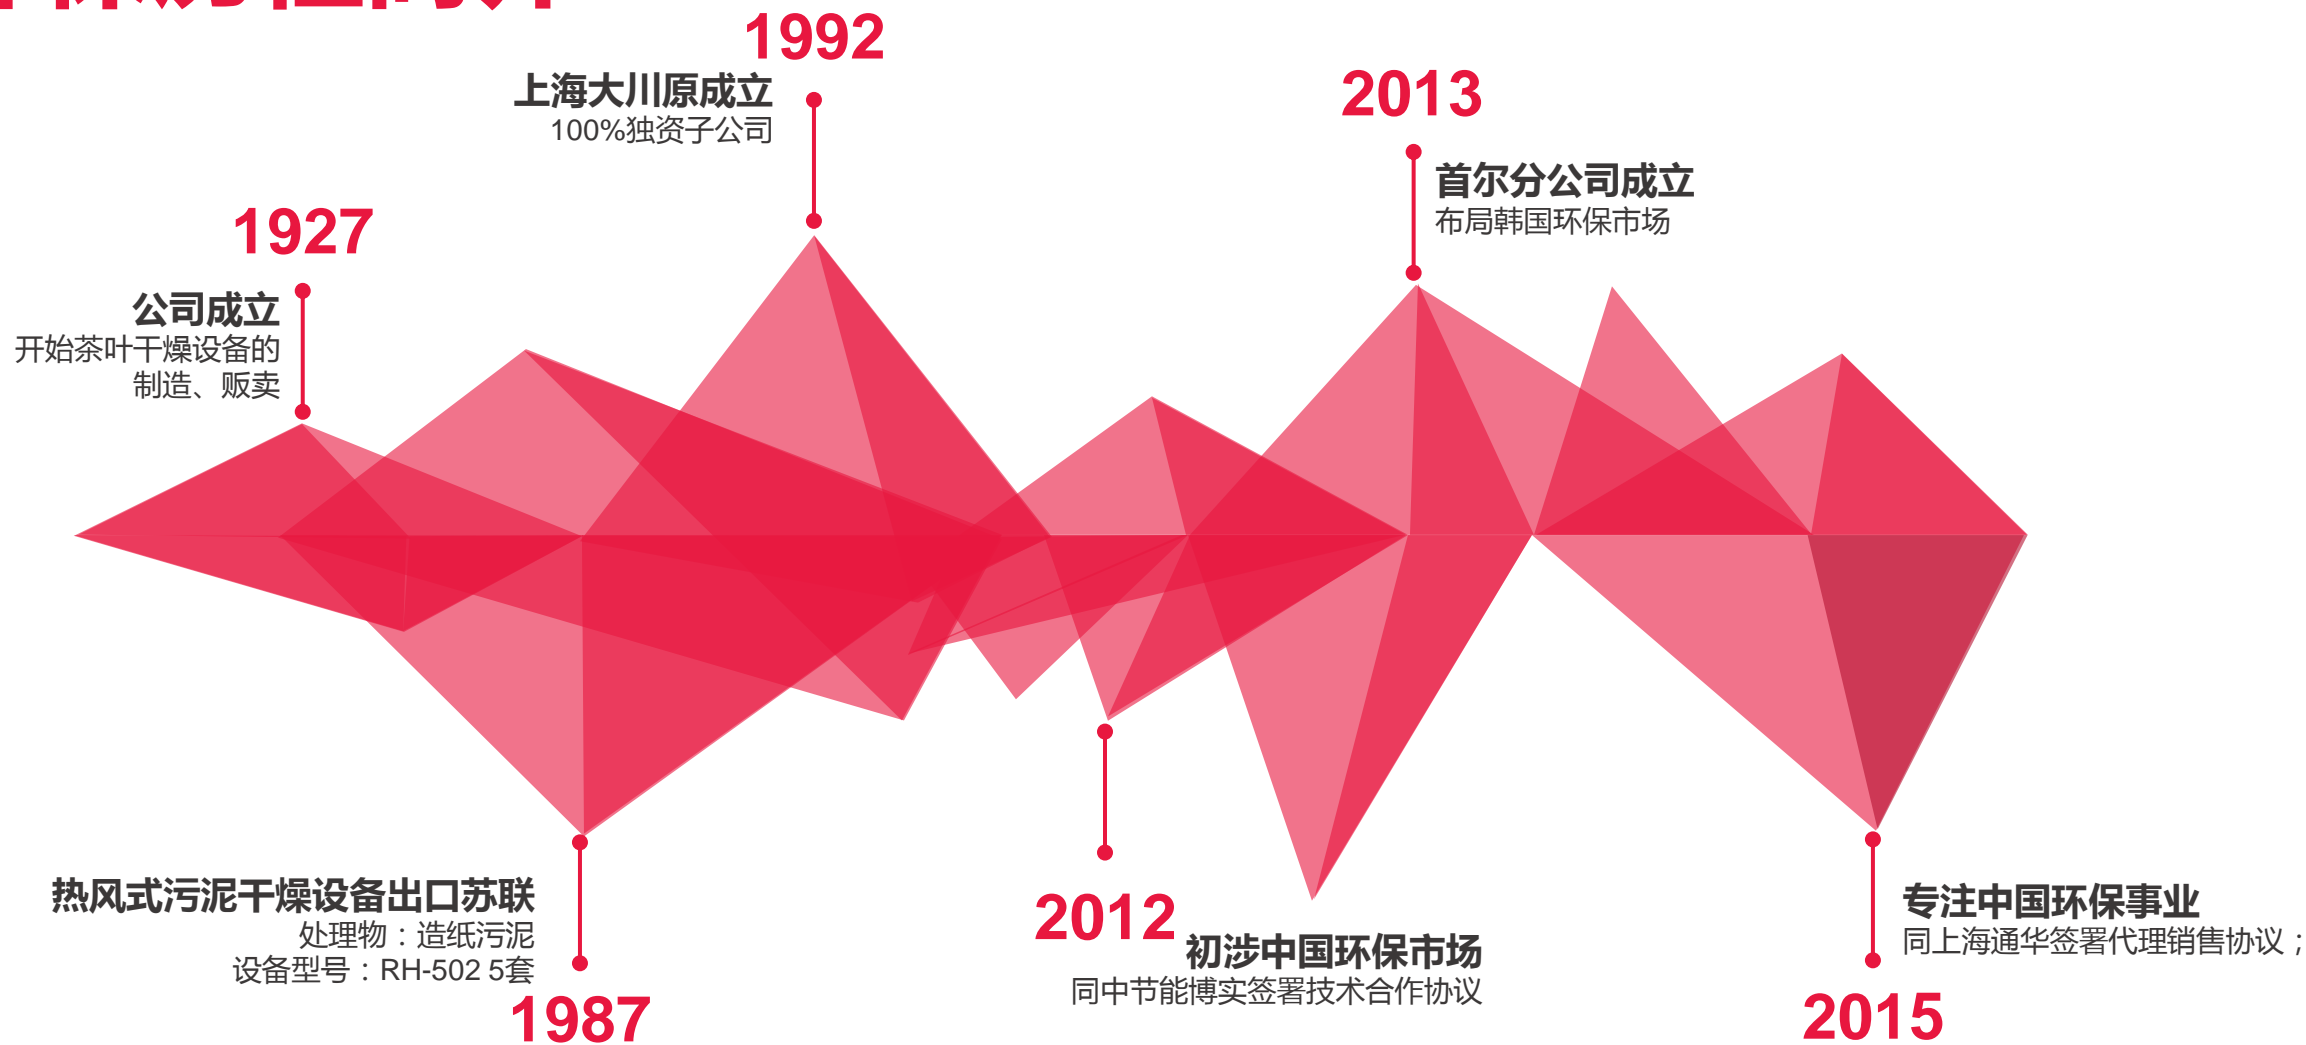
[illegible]

1992
上海大川原成立
100%独资子公司

2013
首尔分公司成立
布局韩国环保市场

1927
公司成立
开始茶叶干燥设备的制造、贩卖

热风式污泥干燥设备出口苏联
处理物：造纸污泥
设备型号：RH-502 5套
1987

2012
初涉中国环保市场
同中节能博实签署技术合作协议

专注中国环保事业
同上海通华签署代理销售协议；
2015